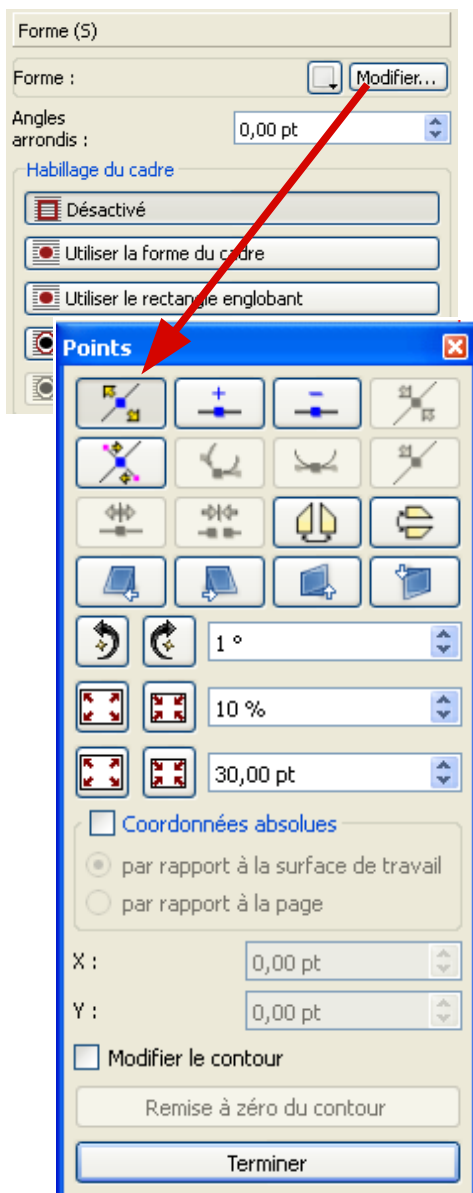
Forme (S)

Forme :

Modifier...

Angles arrondis :

0,00 pt

Habillage du cadre

Désactivé

Utiliser la forme du cadre

Utiliser le rectangle englobant

Points

1 °

10 %

30,00 pt

Coordonnées absolues

par rapport à la surface de travail

par rapport à la page

X :

0,00 pt

Y :

0,00 pt

Modifier le contour

Remise à zéro du contour

Terminer